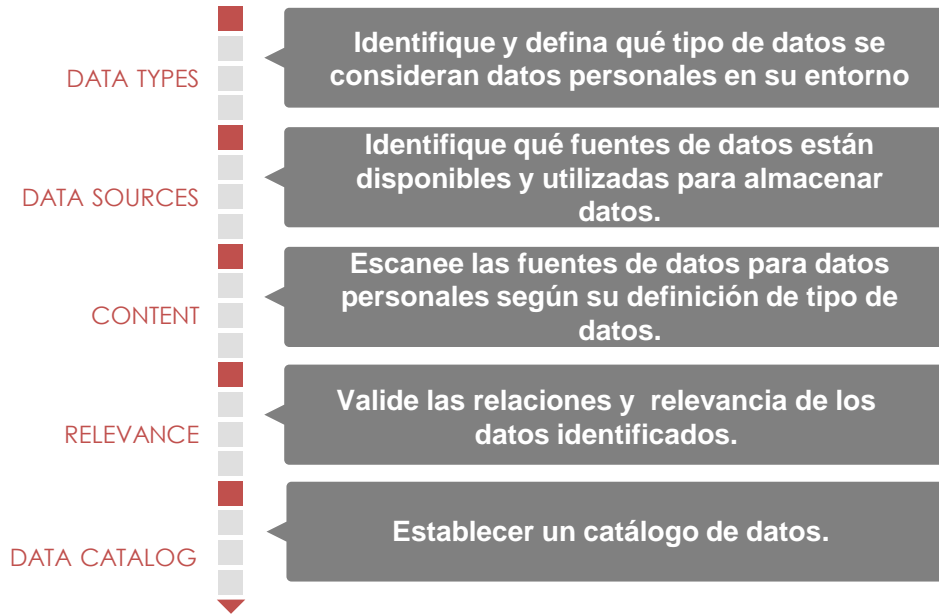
DATA TYPES

Identifique y defina qué tipo de datos se consideran datos personales en su entorno

DATA SOURCES

Identifique qué fuentes de datos están disponibles y utilizadas para almacenar datos.

CONTENT

Escanee las fuentes de datos para datos personales según su definición de tipo de datos.

RELEVANCE

Valide las relaciones y relevancia de los datos identificados.

DATA CATALOG

Establecer un catálogo de datos.